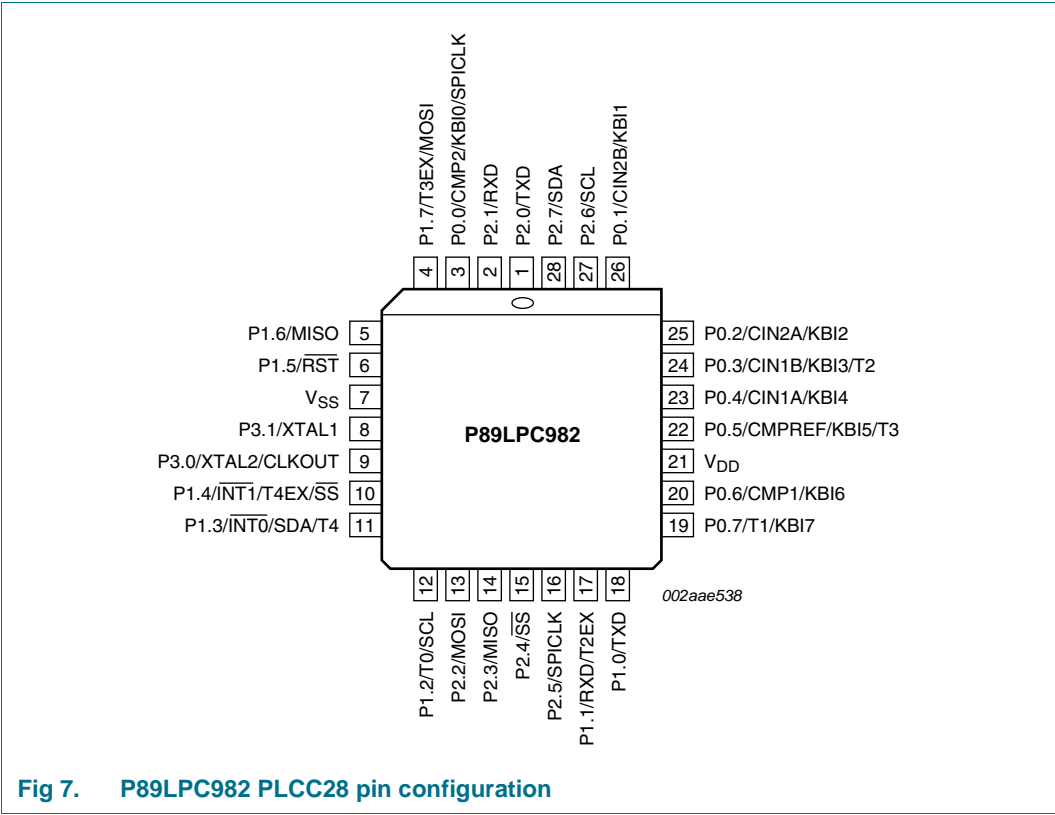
P1.7/T3EX/MOSI 4
P0.0/CMP2/KBI0/SPICLK 3
P2.1/RXD 2
P2.0/TXD 1
P2.7/SDA 28
P2.6/SCL 27
P0.1/CIN2B/KBI1 26

P1.6/MISO 5
P1.5/$\overline{RST}$ 6
$V_{SS}$ 7
P3.1/XTAL1 8
P3.0/XTAL2/CLKOUT 9
P1.4/$\overline{INT1}$/T4EX/$\overline{SS}$ 10
P1.3/$\overline{INT0}$/SDA/T4 11

P89LPC982

25 P0.2/CIN2A/KBI2
24 P0.3/CIN1B/KBI3/T2
23 P0.4/CIN1A/KBI4
22 P0.5/CMPREF/KBI5/T3
21 $V_{DD}$
20 P0.6/CMP1/KBI6
19 P0.7/T1/KBI7

12 P1.2/T0/SCL
13 P2.2/MOSI
14 P2.3/MISO
15 P2.4/$\overline{SS}$
16 P2.5/SPICLK
17 P1.1/RXD/T2EX
18 P1.0/TXD

002aae538

Fig 7. P89LPC982 PLCC28 pin configuration